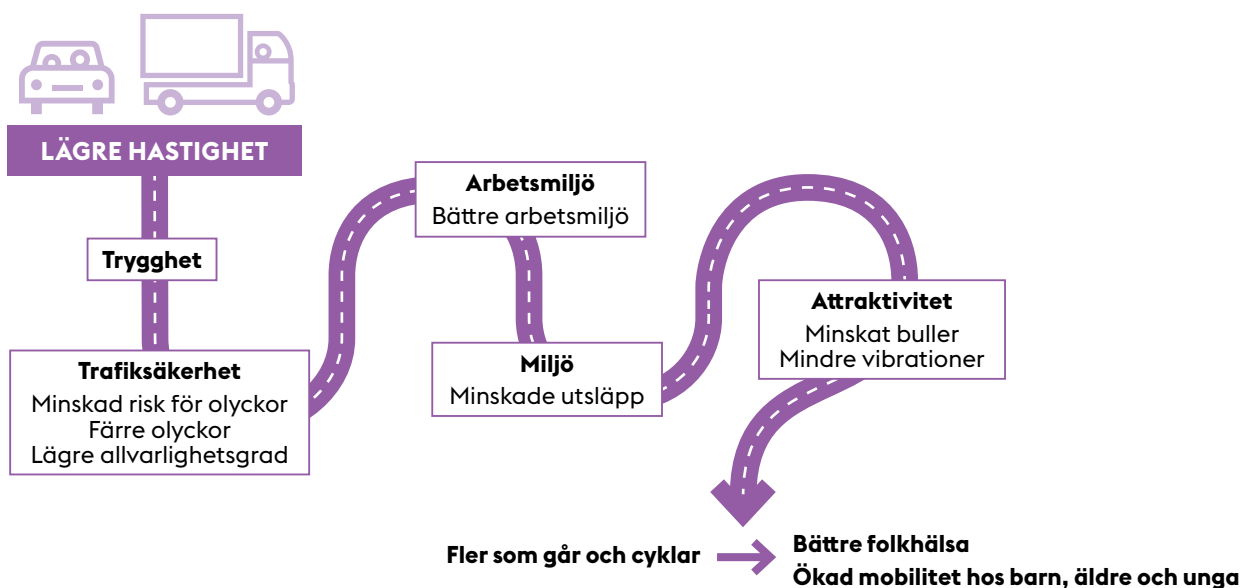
LÄGRE HASTIGHET

Trygghet

Trafiksäkerhet
Minskad risk för olyckor
Färre olyckor
Lägre allvarlighetsgrad

Arbetsmiljö
Bättre arbetsmiljö

Miljö
Minskade utsläpp

Attraktivitet
Minskat buller
Mindre vibrationer

Fler som går och cyklar

Bättre folkhälsa
Ökad mobilitet hos barn, äldre och unga